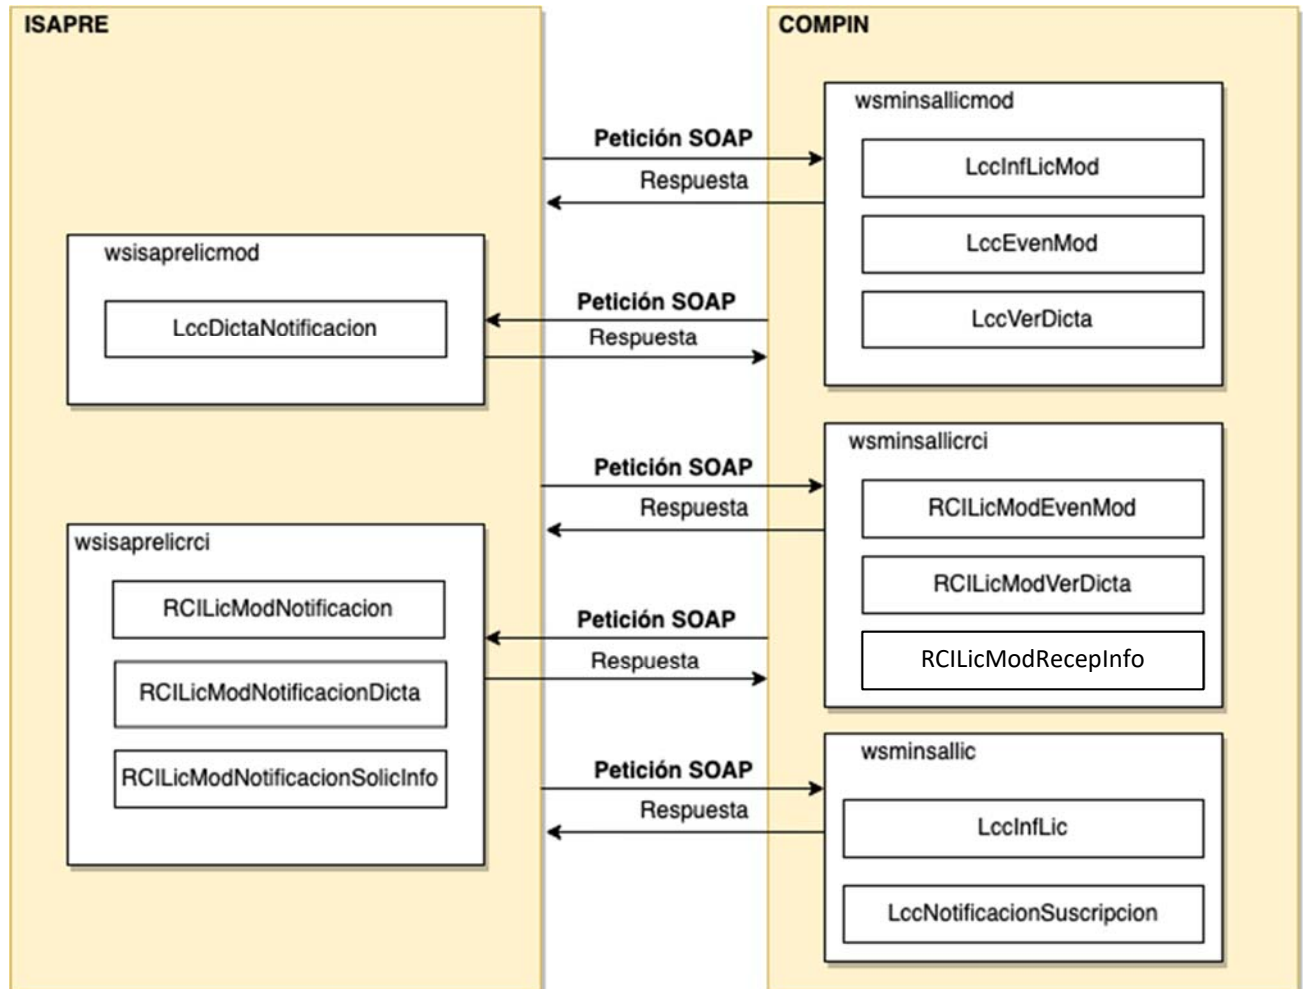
ISAPRE

COMPIN

wsminsallicmod

LccInfLicMod

LccEvenMod

LccVerDicta

Petición SOAP

Respuesta

wsisaprelicmod

LccDictaNotificacion

Petición SOAP

Respuesta

wsminsallicrci

RCILicModEvenMod

RCILicModVerDicta

RCILicModRecepInfo

Petición SOAP

Respuesta

wsisaprelicrci

RCILicModNotificacion

RCILicModNotificacionDicta

RCILicModNotificacionSolicInfo

Petición SOAP

Respuesta

wsminsallic

LccInfLic

LccNotificacionSuscripcion

Petición SOAP

Respuesta